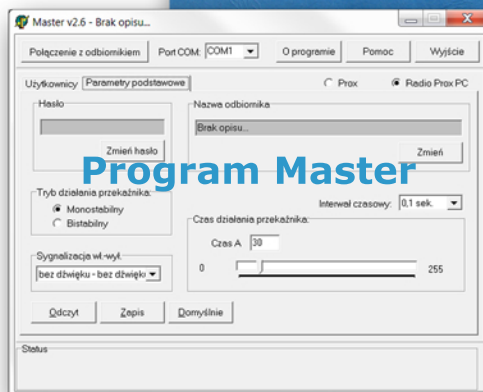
Master v2.6 - Brak opisu...

Połączenie z odbiornikiem
Port COM: COM1
O programie
Pomoc
Wyjście

Użytkownicy
Parametry podstawowe
Prox
Radio Prox PC

Hasło
Zmień hasło

Nazwa odbiornika
Brak opisu...
Zmień

Program Master

Tryb działania przekaźnika:
Monostabilny
Bistabilny

Interwał czasowy:
0,1 sek.

Czas działania przekaźnika:
Czas A
30
0
255

Sygnalizacja wł.-wył.
bez dźwięku - bez dźwięku

Odczyt
Zapis
Domyślnie

Status